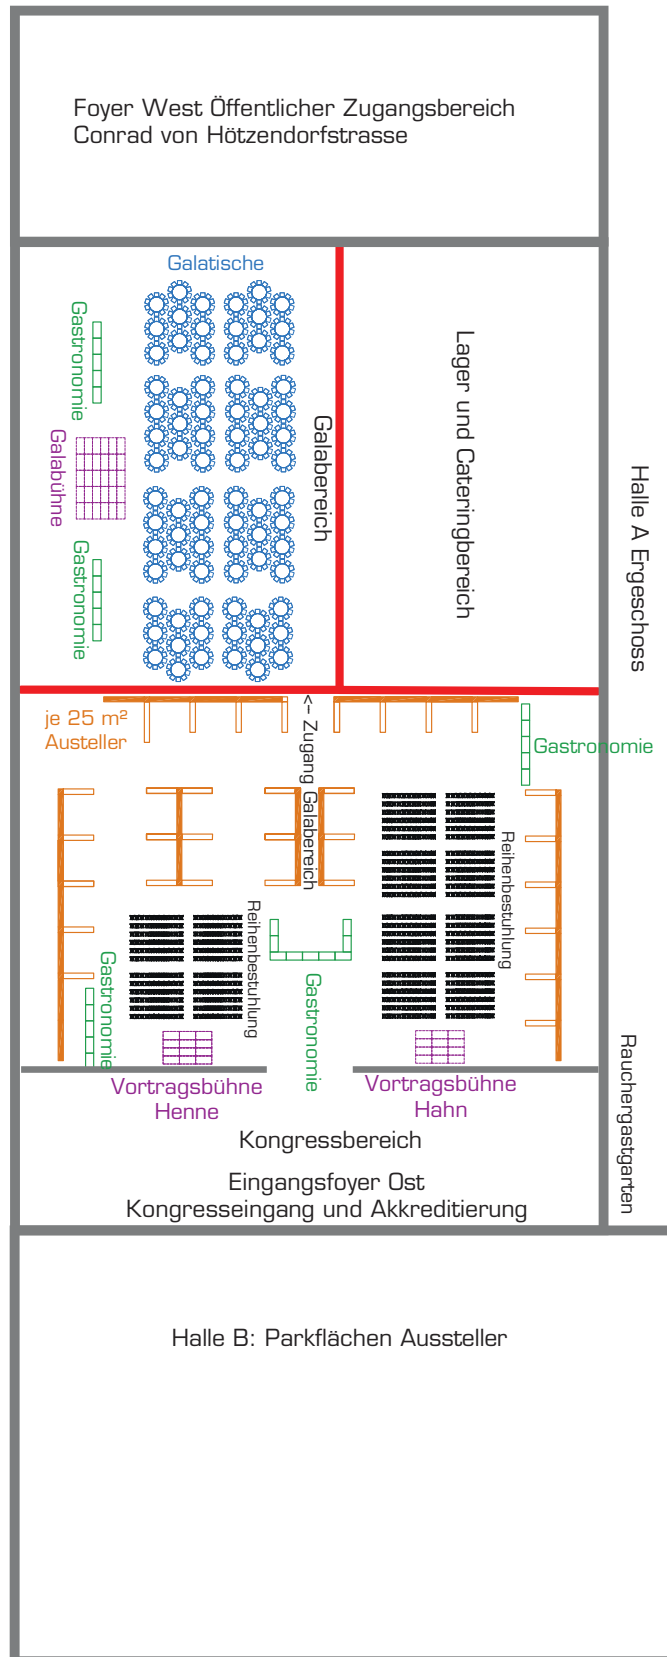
Foyer West Öffentlicher Zugangsbereich
Conrad von Hötzendorfstrasse

Galatische

Gastronomie

Galabühne

Gastronomie

Galabereich

Lager und Cateringbereich

Halle A Ergeschoss

je 25 m²
Austeller

<- Zugang Galabereich

Gastronomie

Reihenbestuhlung

Reihenbestuhlung

Gastronomie

Gastronomie

Vortragsbühne
Henne

Vortragsbühne
Hahn

Kongressbereich

Rauchergastgarten

Eingangsfoyer Ost
Kongresseingang und Akkreditierung

Halle B: Parkflächen Aussteller